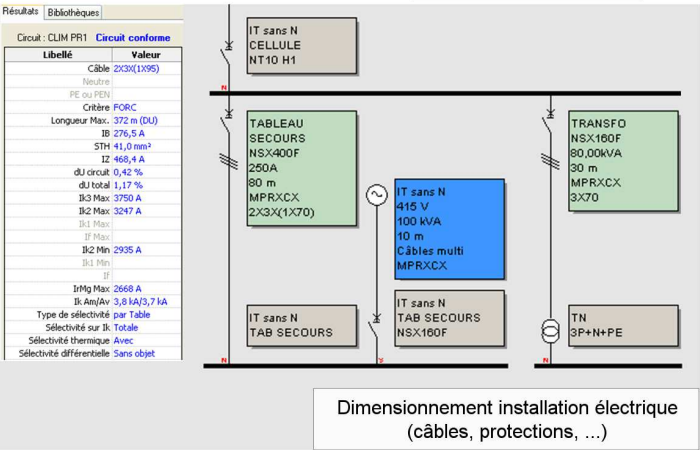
Résultats | Bibliothèques

Circuit : CLIM PR1 Circuit conforme

| Libellé | Valeur |
|---|---|
| Câble | 2X3X(1X95) |
| Neutre | |
| PE ou PEN | |
| Critère | FORC |
| Longueur Max. | 372 m (DU) |
| IB | 276,5 A |
| STH | 41,0 mm² |
| IZ | 468,4 A |
| dU circuit | 0,42 % |
| dU total | 1,17 % |
| Ik3 Max | 3750 A |
| Ik2 Max | 3247 A |
| Ik1 Max | |
| If Max | |
| Ik2 Min | 2935 A |
| Ik1 Min | |
| If | |
| IrMg Max | 2668 A |
| Ik Am/Av | 3,8 kA/3,7 kA |
| Type de sélectivité | par Table |
| Sélectivité sur Ik | Totale |
| Sélectivité thermique | Avec |
| Sélectivité différentielle | Sans objet |

IT sans N
CELLULE
NT10 H1

N

TABLEAU
SECOURS
NSX400F
250A
80 m
MPRXCX
2X3X(1X70)

TRANSFO
NSX160F
80,00kVA
30 m
MPRXCX
3X70

IT sans N
415 V
100 kVA
10 m
Câbles multi
MPRXCX

IT sans N
TAB SECOURS

IT sans N
TAB SECOURS
NSX160F

TN
3P+N+PE

N

Dimensionnement installation électrique
(câbles, protections, ...)